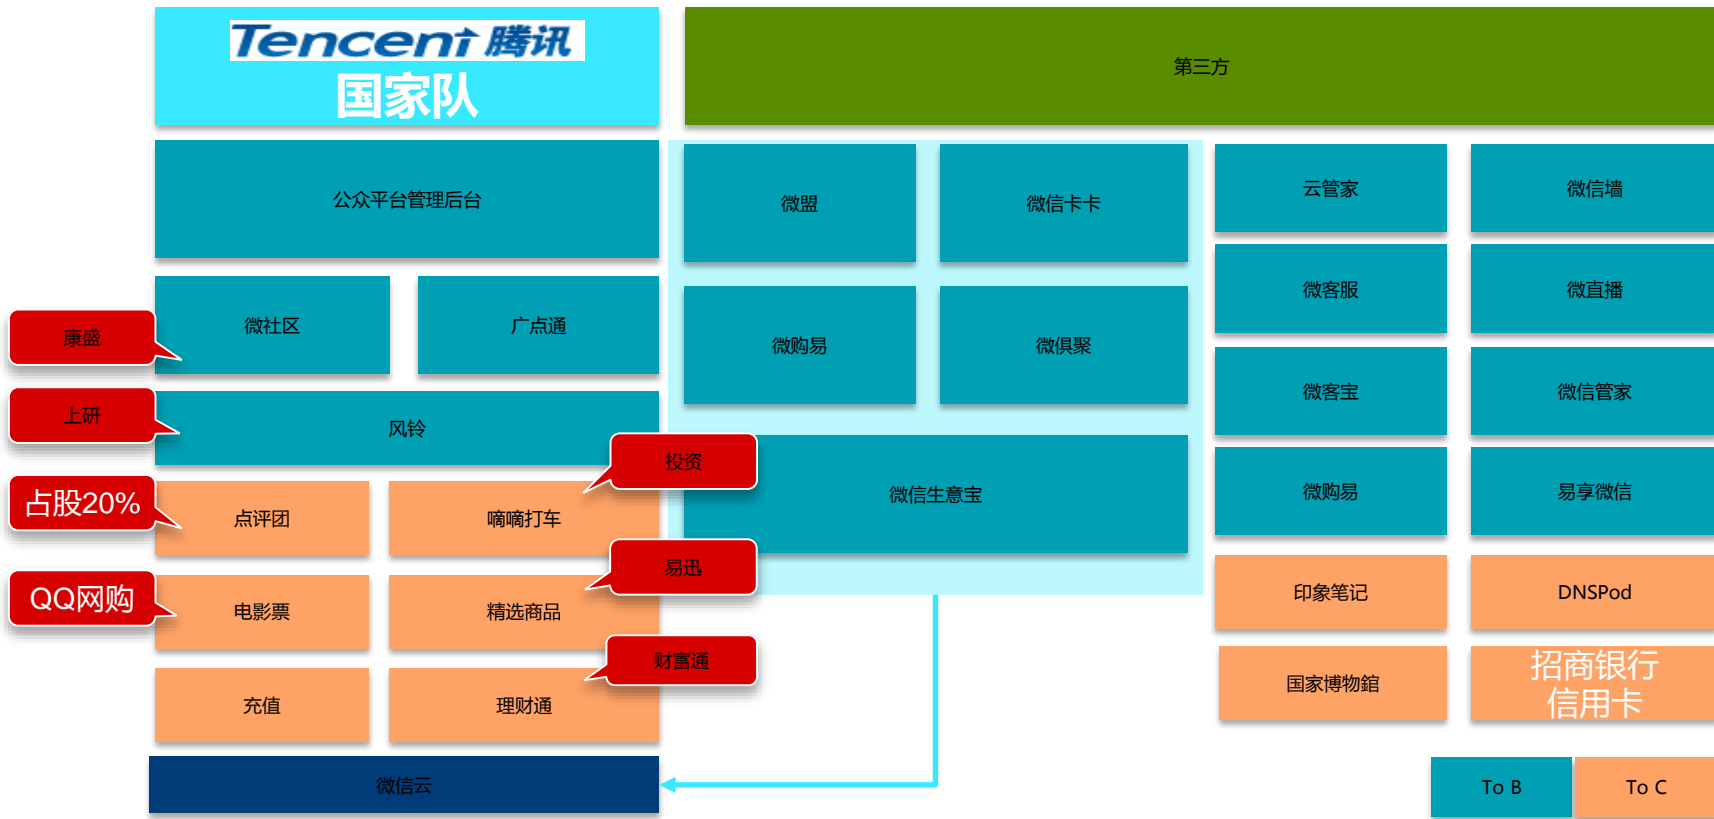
Tencent 腾讯
国家队

第三方

公众平台管理后台

微社区

广点通

康盛

上研

风铃

占股20%

点评团

嘀嘀打车

投资

QQ网购

电影票

精选商品

易迅

充值

理财通

财富通

微信云

微盟

微信卡卡

微购易

微俱聚

微信生意宝

云管家

微信墙

微客服

微直播

微客宝

微信管家

微购易

易享微信

印象笔记

DNSPod

国家博物館

招商银行
信用卡

To B

To C